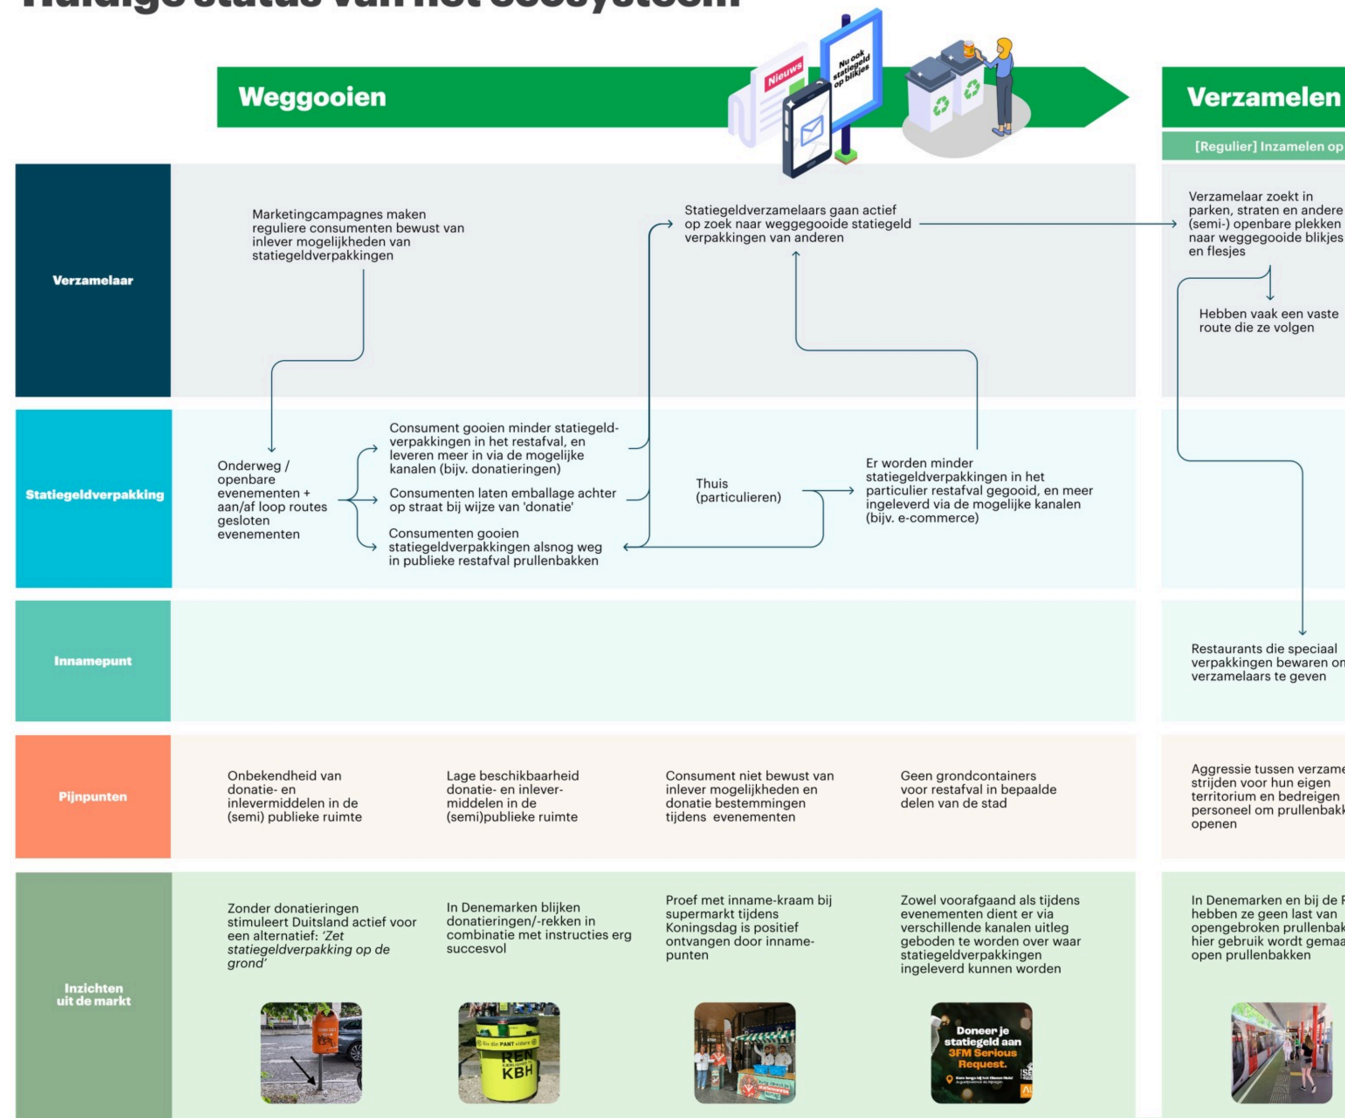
Huidige status van het ecosysteem

Weggooien

Nieuws

Nu ook statiegeld op blikjes

Verzamelen

[Regulier] Inzamelen op

Verzamelaar

Marketingcampagnes maken reguliere consumenten bewust van inlever mogelijkheden van statiegeldverpakkingen

Statiegeldverzamelaars gaan actief op zoek naar weggegooide statiegeld verpakkingen van anderen

Verzamelaar zoekt in parken, straten en andere (semi-) openbare plekken naar weggegooide blikjes en flesjes

Hebben vaak een vaste route die ze volgen

Statiegeldverpakking

Onderweg / openbare evenementen + aan/af loop routes gesloten evenementen

Consument gooien minder statiegeld-verpakkingen in het restafval, en leveren meer in via de mogelijke kanalen (bijv. donatieringen)

Consumenten laten emballage achter op straat bij wijze van 'donatie'

Consumenten gooien statiegeldverpakkingen alsnog weg in publieke restafval prullenbakken

Thuis (particulieren)

Er worden minder statiegeldverpakkingen in het particulier restafval gegooid, en meer ingeleverd via de mogelijke kanalen (bijv. e-commerce)

Innamepunt

Restaurants die speciaal verpakkingen bewaren om verzamelaars te geven

Pijnpunten

Onbekendheid van donatie- en inlevermiddelen in de (semi) publieke ruimte

Lage beschikbaarheid donatie- en inlever-middelen in de (semi)publieke ruimte

Consument niet bewust van inlever mogelijkheden en donatie bestemmingen tijdens evenementen

Geen grondcontainers voor restafval in bepaalde delen van de stad

Aggressie tussen verzame strijden voor hun eigen territorium en bedreigen personeel om prullenbakk openen

Inzichten uit de markt

Zonder donatieringen stimuleert Duitsland actief voor een alternatief: 'Zet statiegeldverpakking op de grond'

In Denemarken blijken donatieringen/-rekken in combinatie met instructies erg succesvol

Proef met inname-kraam bij supermarkt tijdens Koningsdag is positief ontvangen door inname-punten

Zowel voorafgaand als tijdens evenementen dient er via verschillende kanalen uitleg geboden te worden over waar statiegeldverpakkingen ingeleverd kunnen worden

In Denemarken en bij de F hebben ze geen last van opengebroken prullenbak hier gebruik wordt gemaa open prullenbakken

REN KBH

Doneer je statiegeld aan 3FM Serious Request.